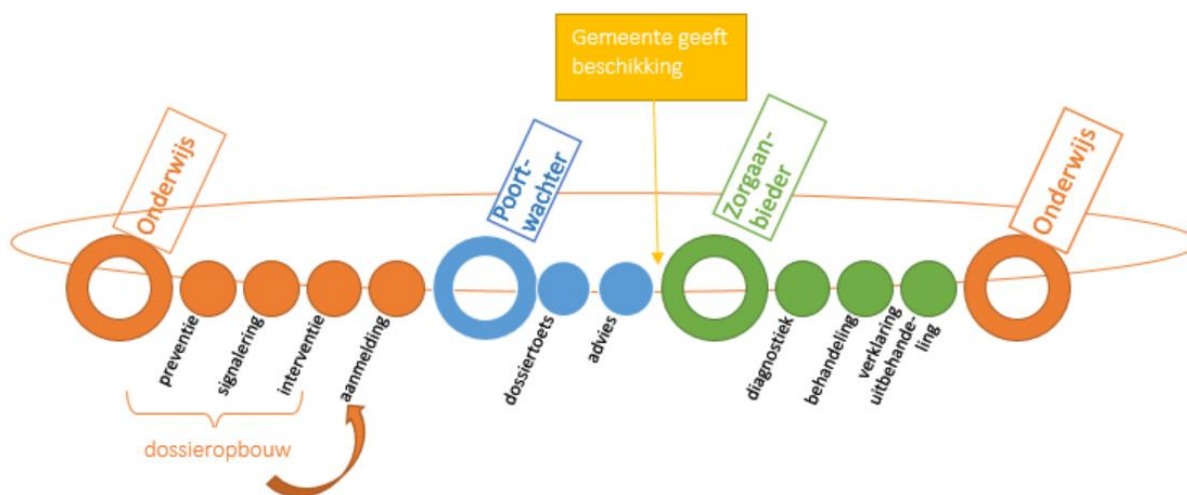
Gemeente geeft beschikking

Onderwijs

Poort-wachter

Zorgaan-bieder

Onderwijs

preventie

signalering

interventie

aanmelding

dossiertoets

advies

diagnostiek

behandeling

verklaring uitbehandeling

dossieropbouw